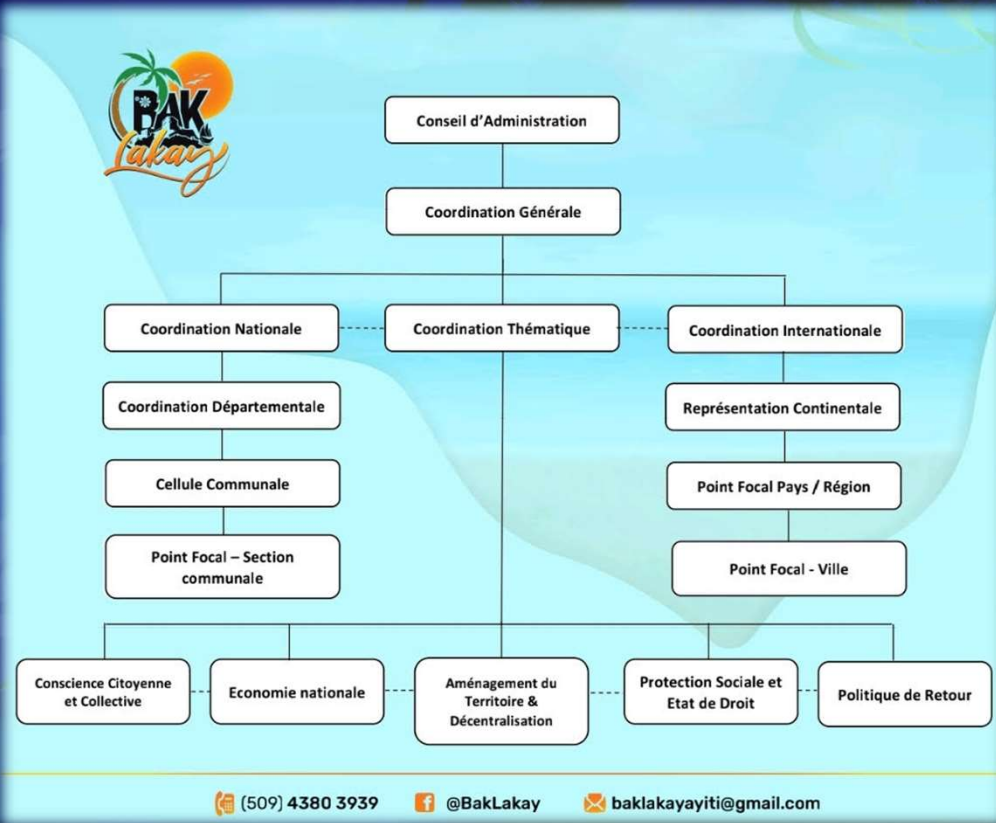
BAK Lakay

Conseil d’Administration

Coordination Générale

Coordination Nationale

Coordination Thématique

Coordination Internationale

Coordination Départementale

Cellule Communale

Point Focal – Section communale

Représentation Continentale

Point Focal Pays / Région

Point Focal - Ville

Conscience Citoyenne et Collective

Economie nationale

Aménagement du Territoire & Décentralisation

Protection Sociale et Etat de Droit

Politique de Retour

(509) 4380 3939

@BakLakay

baklakayayiti@gmail.com